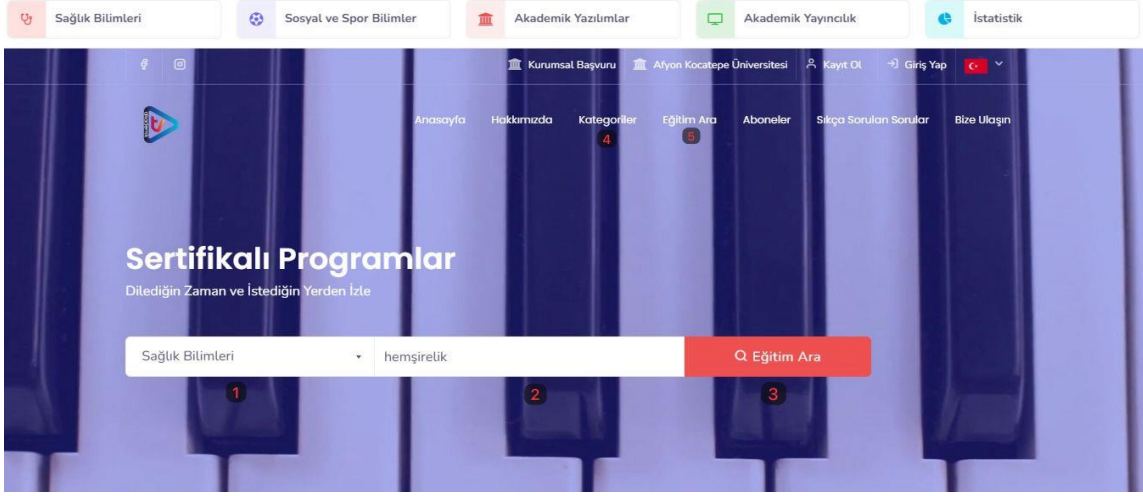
Sağlık Bilimleri Sosyal ve Spor Bilimler Akademik Yazılımlar Akademik Yayıncılık İstatistik

Kurumsal Başvuru Afyon Kocatepe Üniversitesi Kayıt Ol Giriş Yap

Anasayfa Hakkımızda Kategoriler 4 Eğitim Ara 5 Aboneler Sıkça Sorulan Sorular Bize Ulaşın

Sertifikalı Programlar

Dilediğin Zaman ve İstediğin Yerden İzle

Sağlık Bilimleri hemşirelik Eğitim Ara

1 2 3